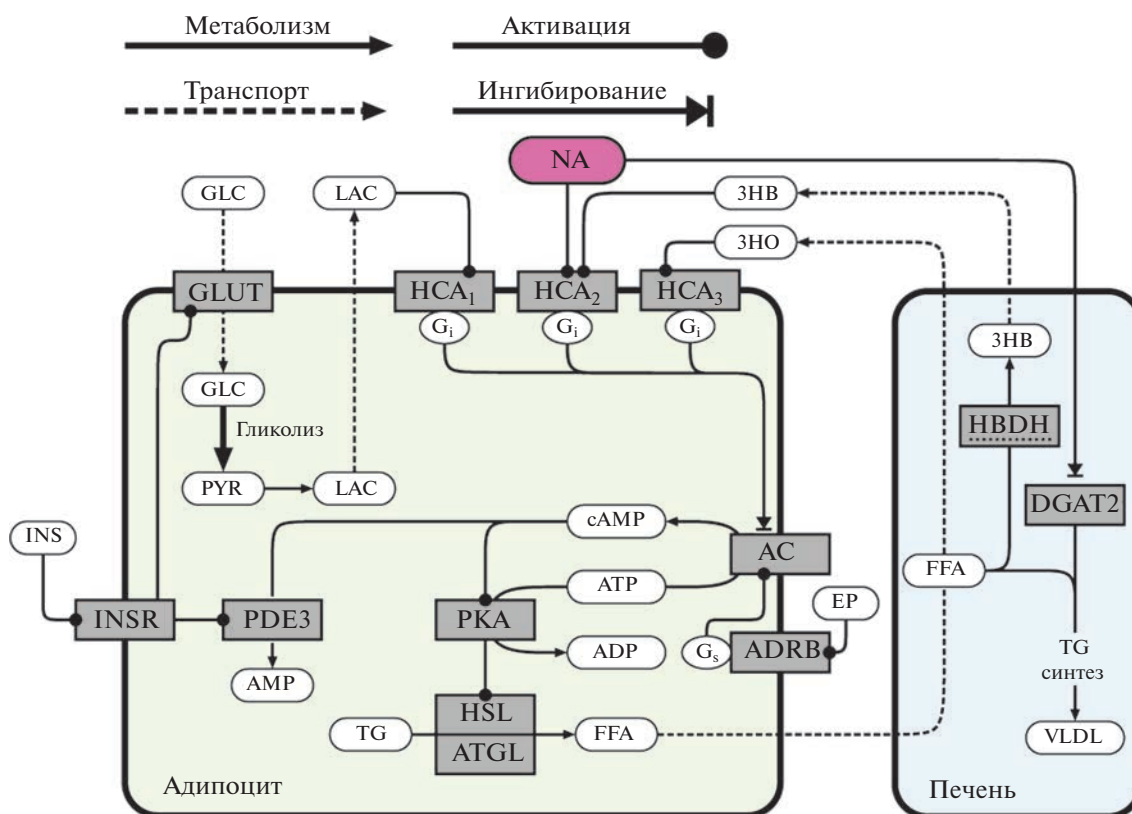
Метаболизм
Активация
Транспорт
Ингибирование

NA
GLC
LAC
3HB
3HO
GLUT
$HCA_1$
$HCA_2$
$HCA_3$
$G_i$
$G_i$
$G_i$
3HB
HBDH
GLC
Гликолиз
PYR
LAC
DGAT2
INS
cAMP
AC
ATP
FFA
EP
INSR
PDE3
PKA
ADP
$G_s$
ADRB
TG синтез
AMP
HSL
TG
ATGL
FFA
VLDL
Адипоцит
Печень